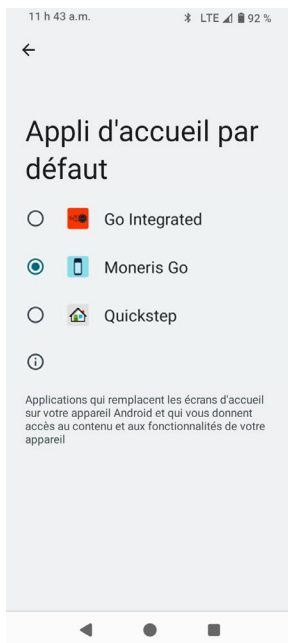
11 h 43 a.m.

LTE 92 %

Appli d'accueil par défaut

Go Integrated

Moneris Go

Quickstep

Applications qui remplacent les écrans d'accueil sur votre appareil Android et qui vous donnent accès au contenu et aux fonctionnalités de votre appareil